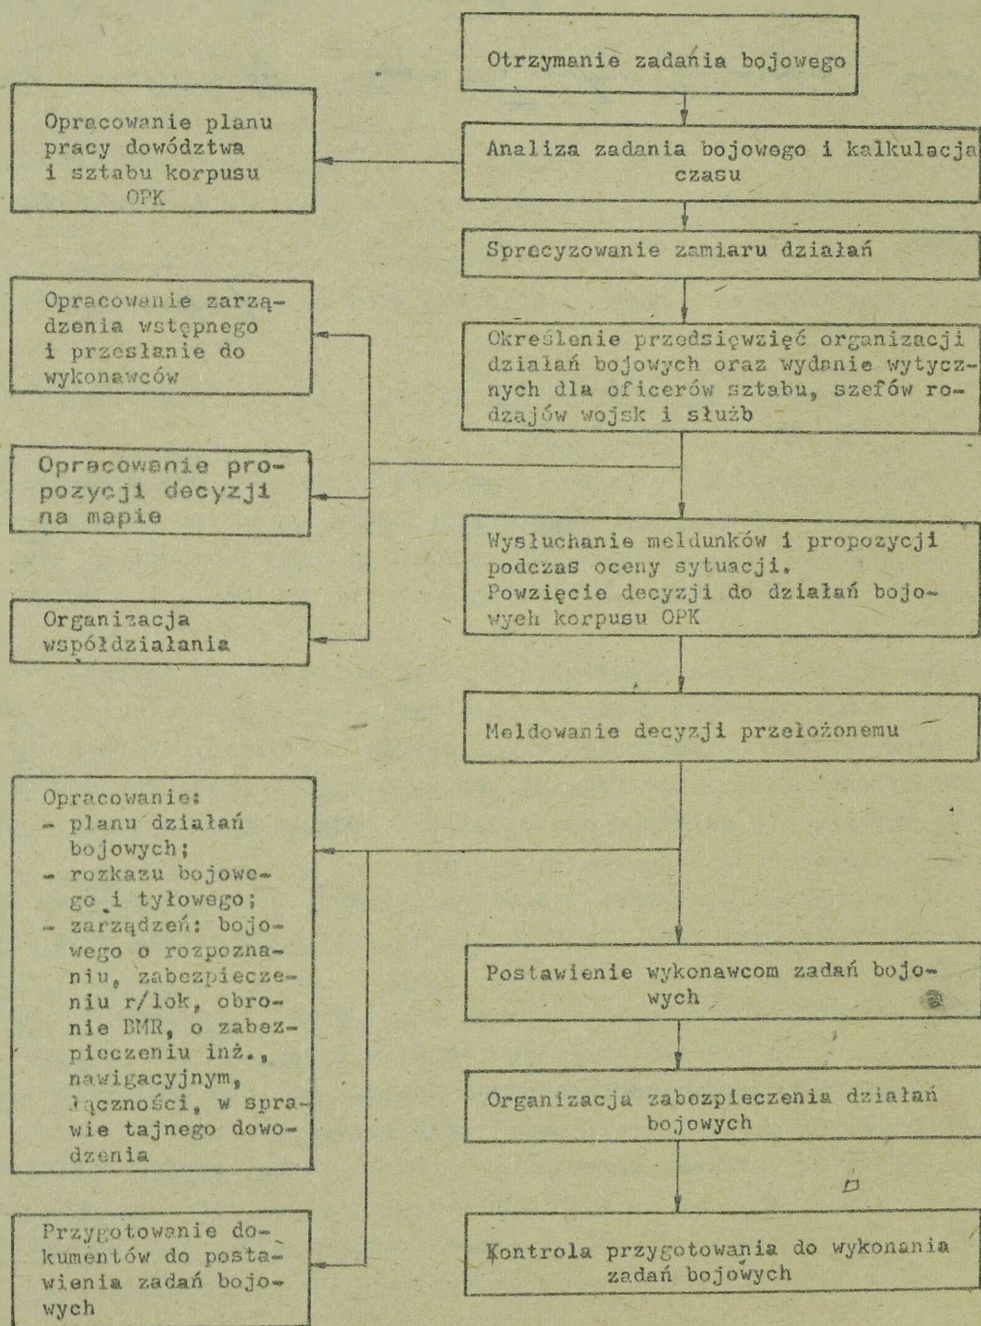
Otrzymanie zadania bojowego

Opracowanie planu pracy dowództwa i sztabu korpusu OPK

Analiza zadania bojowego i kalkulacja czasu

Sprecyzowanie zamiaru działań

Opracowanie zarządzenia wstępnego i przesłanie do wykonawców

Określenie przedsięwzięć organizacji działań bojowych oraz wydanie wytycznych dla oficerów sztabu, szefów rodzajów wojsk i służb

Opracowanie propozycji decyzji na mapie

Wysłuchanie meldunków i propozycji podczas oceny sytuacji.
Powzięcie decyzji do działań bojowyeh korpusu OPK

Organizacja współdziałania

Meldowanie decyzji przełożonemu

Opracowanie:
- planu działań bojowych;
- rozkazu bojowego i tyłowego;
- zarządzeń: bojowego o rozpoznaniu, zabezpieczeniu r/lok, obronie BMR, o zabezpieczeniu inż., nawigacyjnym, łączności, w sprawie tajnego dowodzenia

Postawienie wykonawcom zadań bojowych

Organizacja zabezpieczenia działań bojowych

Przygotowanie dokumentów do postawienia zadań bojowych

Kontrola przygotowania do wykonania zadań bojowych